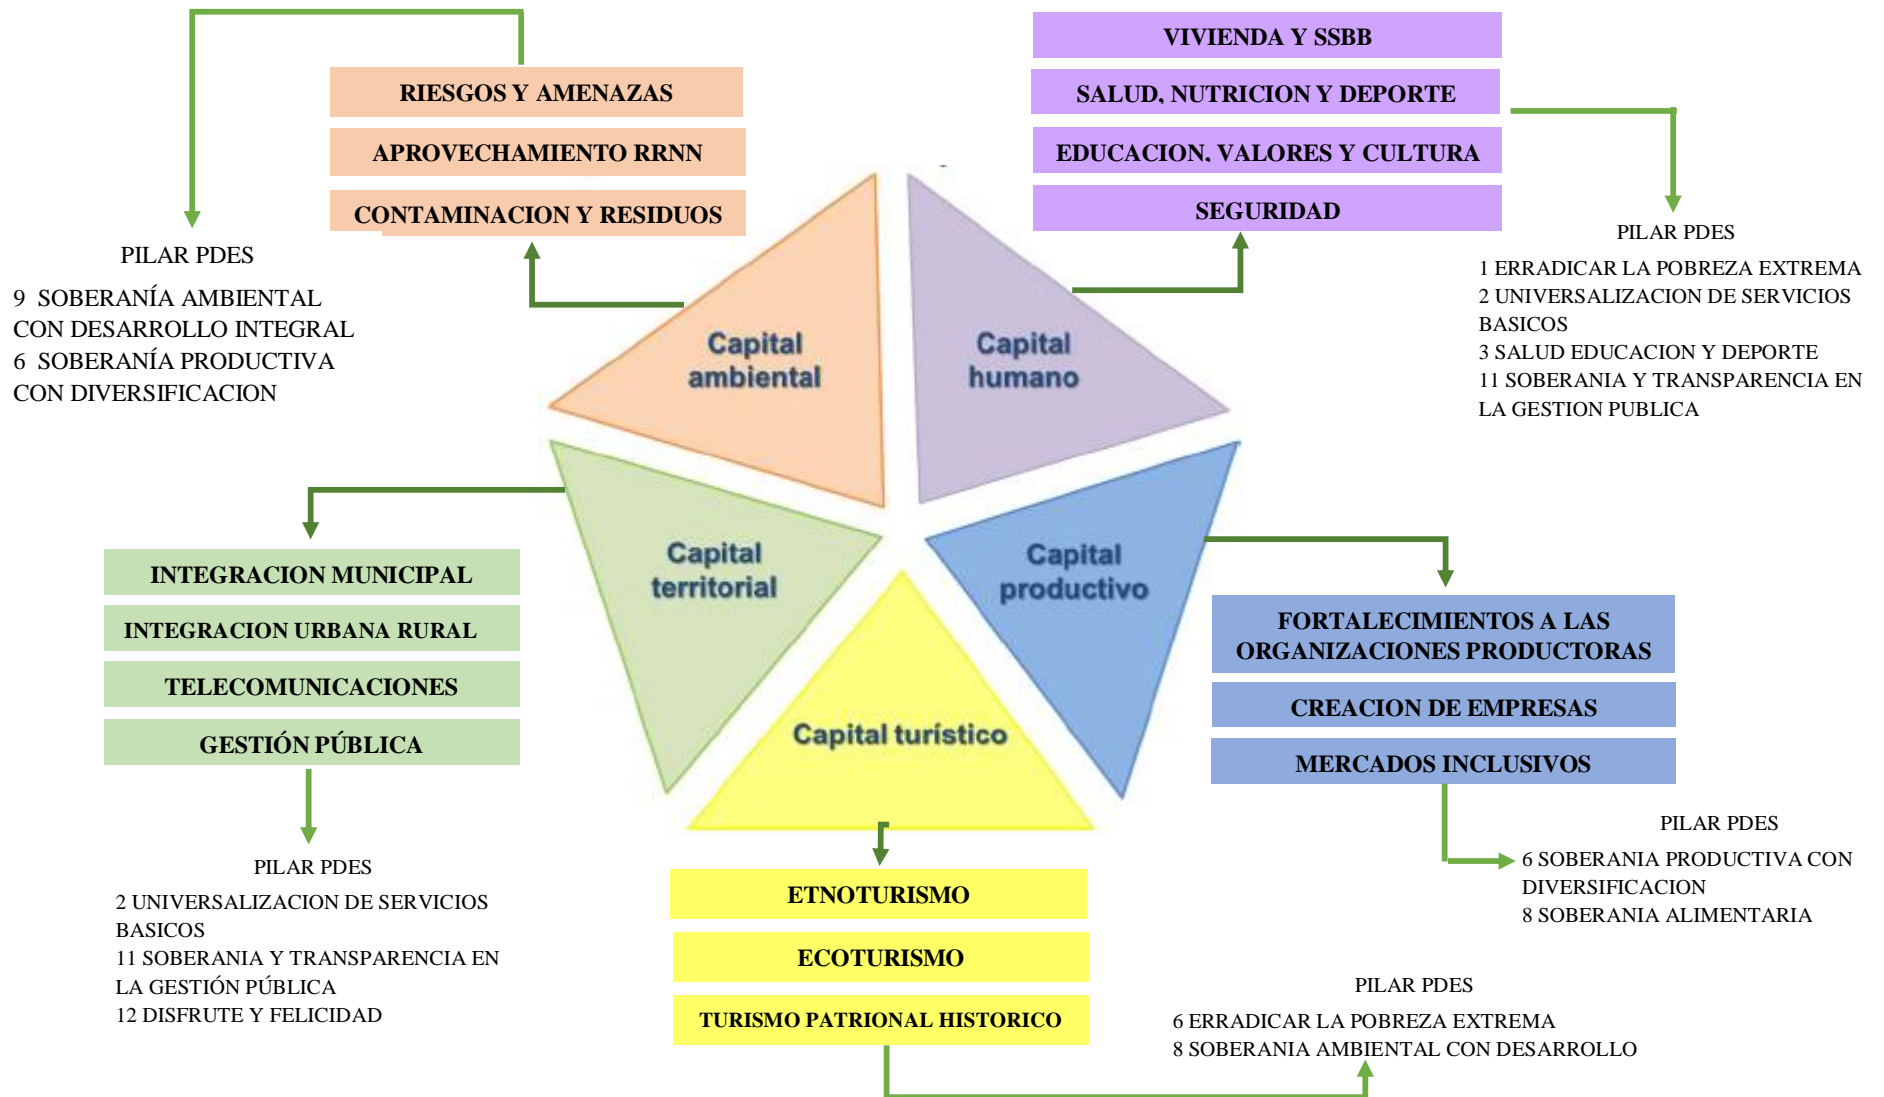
RIESGOS Y AMENAZAS
APROVECHAMIENTO RRNN
CONTAMINACION Y RESIDUOS

PILAR PDES
9 SOBERANÍA AMBIENTAL CON DESARROLLO INTEGRAL
6 SOBERANÍA PRODUCTIVA CON DIVERSIFICACION

VIVIENDA Y SSBB
SALUD, NUTRICION Y DEPORTE
EDUCACION, VALORES Y CULTURA
SEGURIDAD

PILAR PDES
1 ERRADICAR LA POBREZA EXTREMA
2 UNIVERSALIZACION DE SERVICIOS BASICOS
3 SALUD EDUCACION Y DEPORTE
11 SOBERANIA Y TRANSPARENCIA EN LA GESTION PUBLICA

Capital ambiental
Capital humano
Capital territorial
Capital productivo
Capital turístico

INTEGRACION MUNICIPAL
INTEGRACION URBANA RURAL
TELECOMUNICACIONES
GESTIÓN PÚBLICA

PILAR PDES
2 UNIVERSALIZACION DE SERVICIOS BASICOS
11 SOBERANIA Y TRANSPARENCIA EN LA GESTIÓN PÚBLICA
12 DISFRUTE Y FELICIDAD

FORTALECIMIENTOS A LAS ORGANIZACIONES PRODUCTORAS
CREACION DE EMPRESAS
MERCADOS INCLUSIVOS

PILAR PDES
6 SOBERANIA PRODUCTIVA CON DIVERSIFICACION
8 SOBERANIA ALIMENTARIA

ETNOTURISMO
ECOTURISMO
TURISMO PATRIONAL HISTORICO

PILAR PDES
6 ERRADICAR LA POBREZA EXTREMA
8 SOBERANIA AMBIENTAL CON DESARROLLO